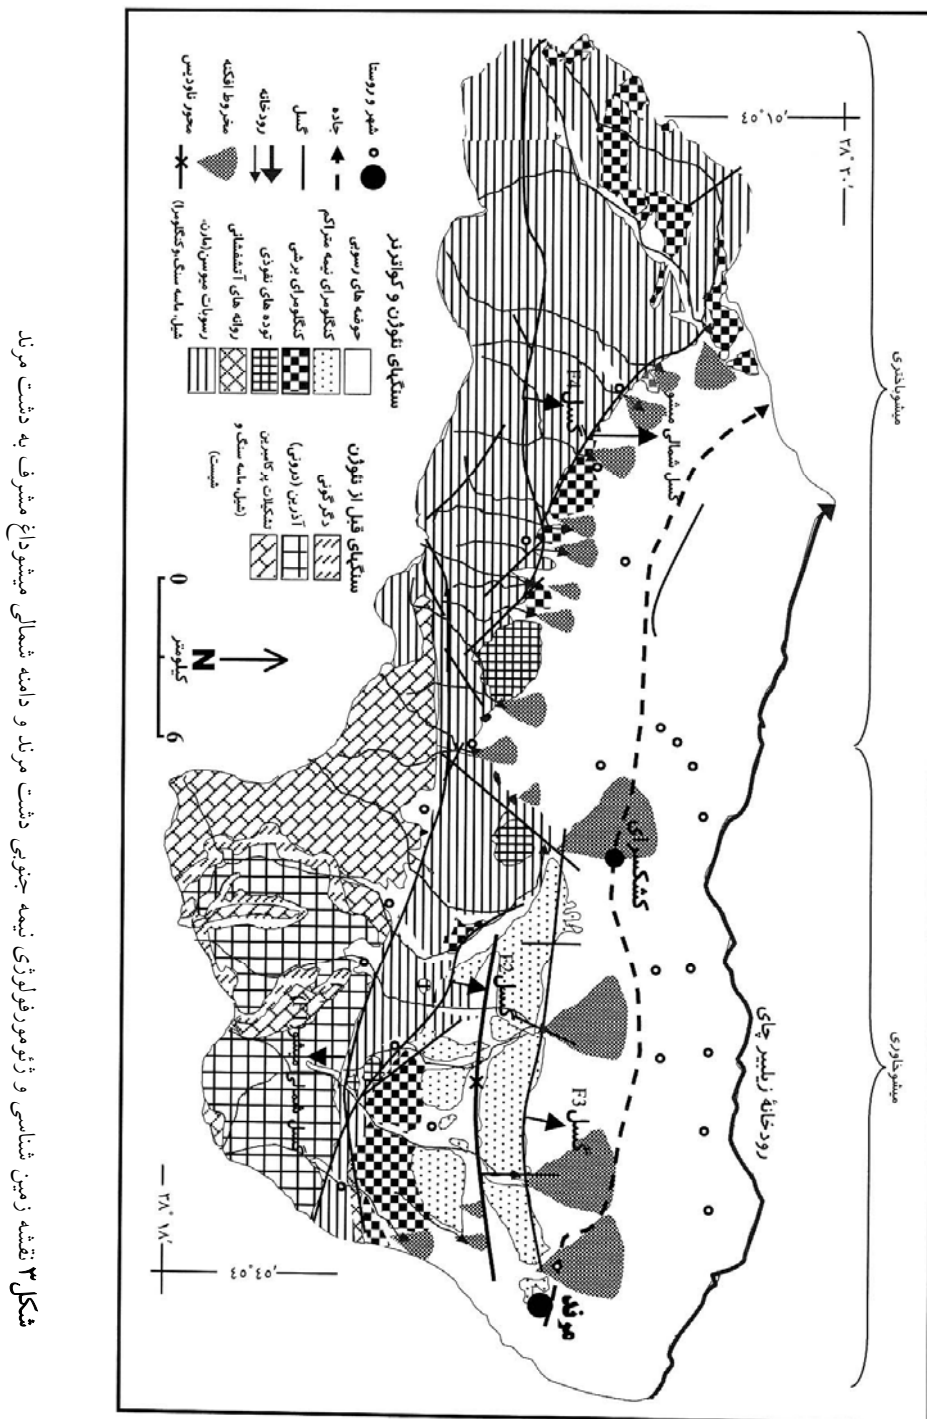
میشوداغی
میشوداغی
میشوداغی

۳۸°۲۰'
۴۵°۱۵'
۴۵°۴۵'
۳۸°۱۸'

رودخانهٔ زنلبر چای

گسل شمالی میشو F1
گسل F2
گسل F3
گسل جنوبی میشو

کشکسرای
مرند

N
کیلومتر
0
6

سنگهای نئوژن و کواترنر
حوضه های رسوبی
کنگلومرای نیمه متراکم
کنگلومرای برشی
توده های نفوذی
روانه های آتشفشانی
رسوبات میوسن(مارن)
شیل، ماسه سنگ و کنگلومرا

سنگهای قبل از نئوژن
دگرگونی
آذرین (درونی)
تشکیلات پرکامبرین
(شیل، ماسه سنگ و شیست)

شهر و روستا
جاده
گسل
رودخانه
مخروط افکنه
محور ناودیس

شکل ۳ نقشه زمین شناسی و ژئومورفولوژی نیمه جنوبی دشت مرند و دامنه شمالی میشوداغ مشرف به دشت مرند